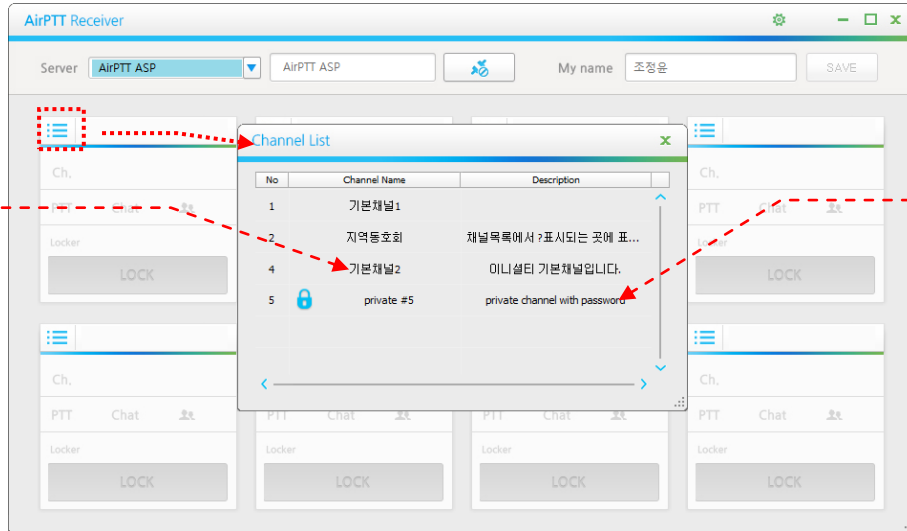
AirPTT Receiver

Server AirPTT ASP AirPTT ASP My name 조정윤 SAVE

Ch.
PTT Chat
Locker
LOCK

Channel List

| No | Channel Name | Description |
|---|---|---|
| 1 | 기본채널1 | |
| 2 | 지역동호회 | 채널목록에서 ?표시되는 곳에 표... |
| 4 | 기본채널2 | 이니셜티 기본채널입니다. |
| 5 | private #5 | private channel with password |

Ch.
PTT Chat
Locker
LOCK

Ch.
PTT Chat
Locker
LOCK

Ch.
PTT Chat
Locker
LOCK

PTT Chat
Locker
LOCK

PTT Chat
Locker
LOCK